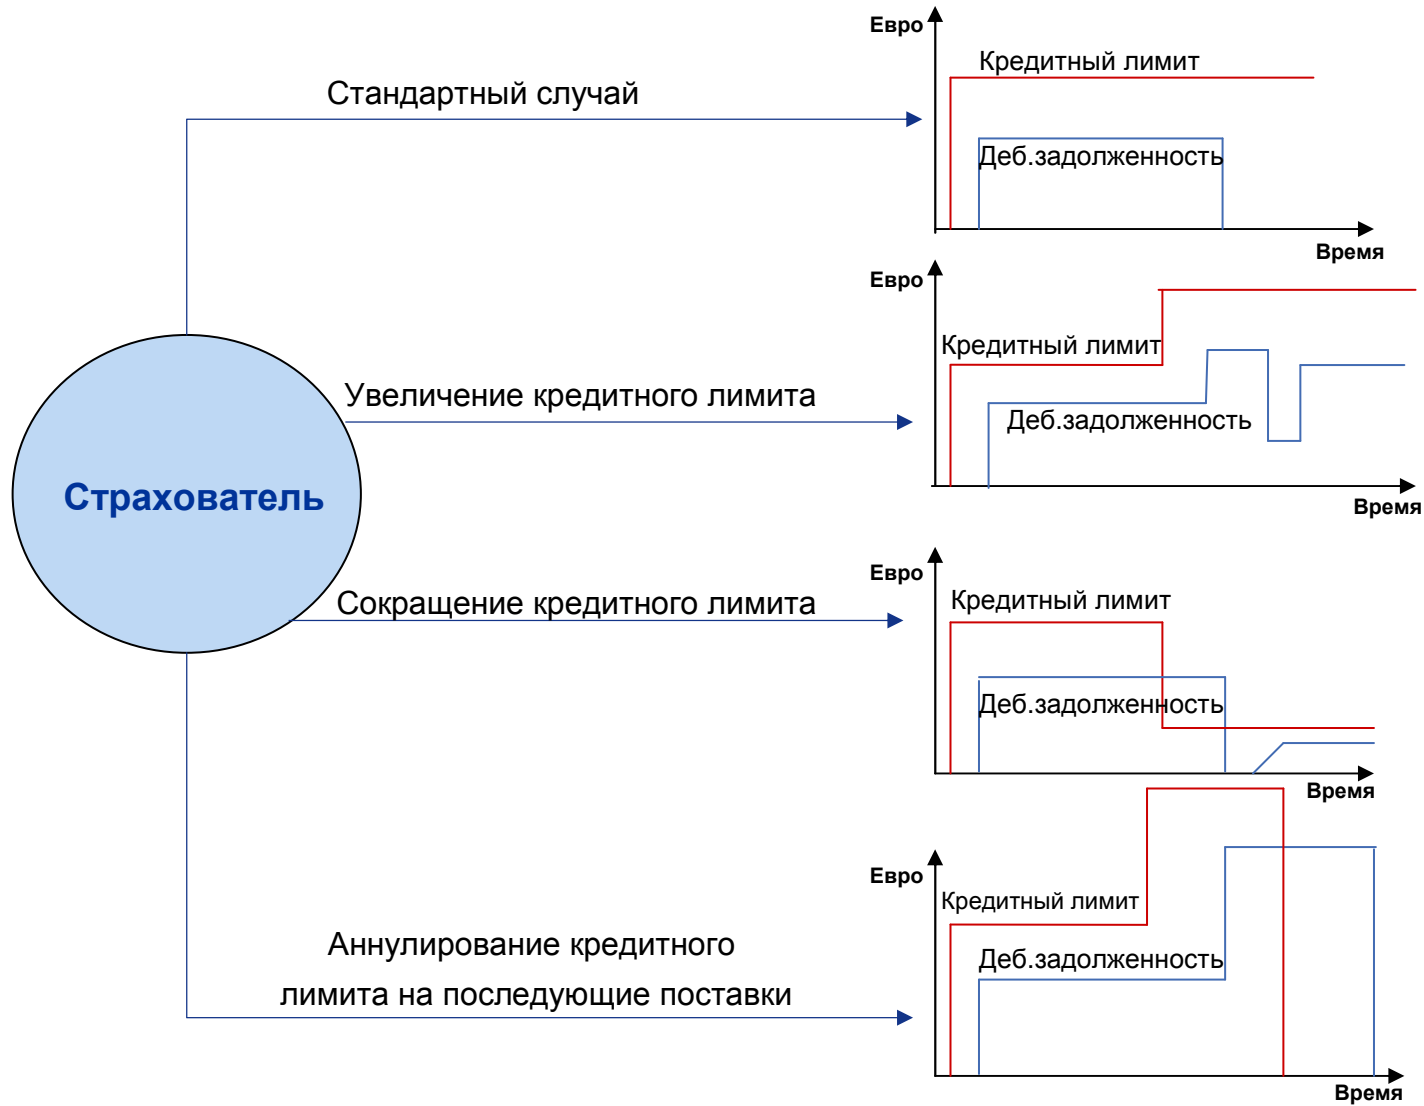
Страхователь

Стандартный случай

Евро
Кредитный лимит
Деб.задолженность
Время

Увеличение кредитного лимита

Евро
Кредитный лимит
Деб.задолженность
Время

Сокращение кредитного лимита

Евро
Кредитный лимит
Деб.задолженность
Время

Аннулирование кредитного лимита на последующие поставки

Евро
Кредитный лимит
Деб.задолженность
Время